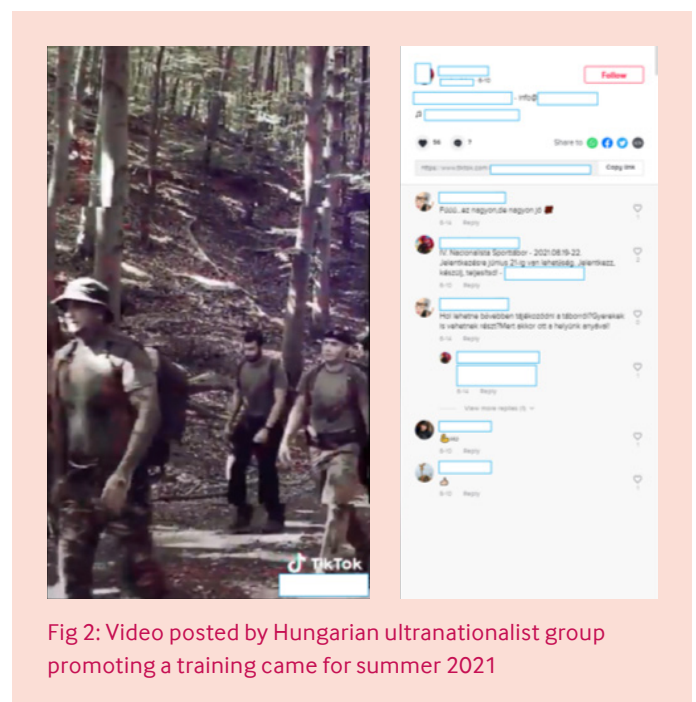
TikTok

6-10

Follow

- info@

56

7

Share to

https://www.tiktok.com/

Copy link

Fülöö.. az nagyon,de nagyon jó

6-14 Reply

IV. Nacionalista Sporttábor - 2021.08.19-22 Jelentkezésre június 21-ig van lehetőség. Jelentkezz, készülj, teljesíts! -

6-10 Reply

Hol lehetne bővebben tájékozódni a táborról?Gyerekek is vehetnek részt?Mert akkor ott a helyünk anyával!

6-14 Reply

6-14 Reply

View more replies (1)

6-10 Reply

6-10 Reply

Fig 2: Video posted by Hungarian ultranationalist group promoting a training came for summer 2021